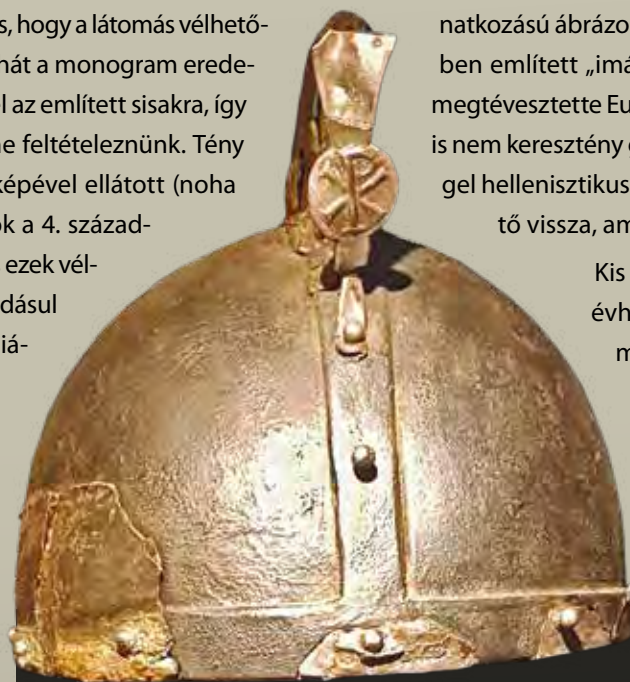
s, hogy a látomás vélhető-
nát a monogram erede-
l az említett sisakra, így
ne feltételeznünk. Tény
képével ellátott (noha
ok a 4. század-
ezek vél-
dásul
iá-

natkozású ábrázo
ben említett „imá
megtévesztette Eu
is nem keresztény
gel hellenisztikus
tő vissza, am

Kis
évh
m